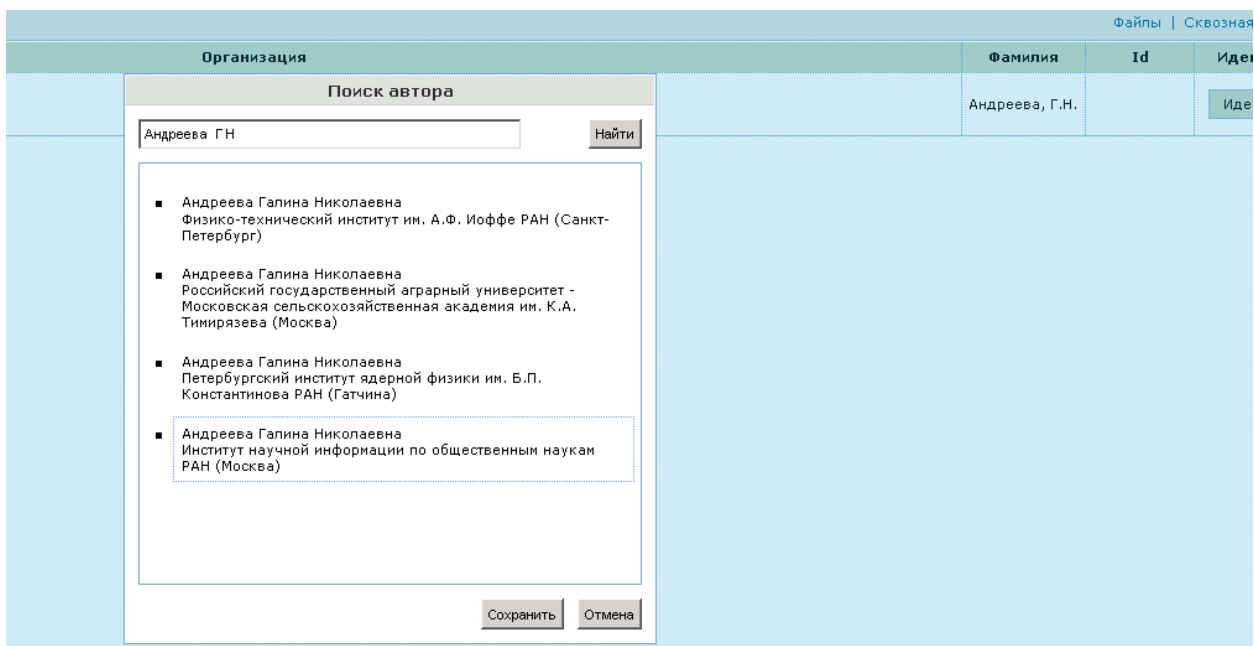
Файлы | Сквозная

| Организация | Фамилия | Id | Иде |
|---|---|---|---|
| | Андреева, Г.Н. | | Иде |

Поиск автора

Андреева ГН

Найти

- Андреева Галина Николаевна
Физико-технический институт им. А.Ф. Иоффе РАН (Санкт-Петербург)

- Андреева Галина Николаевна
Российский государственный аграрный университет - Московская сельскохозяйственная академия им. К.А. Тимирязева (Москва)

- Андреева Галина Николаевна
Петербургский институт ядерной физики им. Б.П. Константинова РАН (Гатчина)

- Андреева Галина Николаевна
Институт научной информации по общественным наукам РАН (Москва)

Сохранить

Отмена